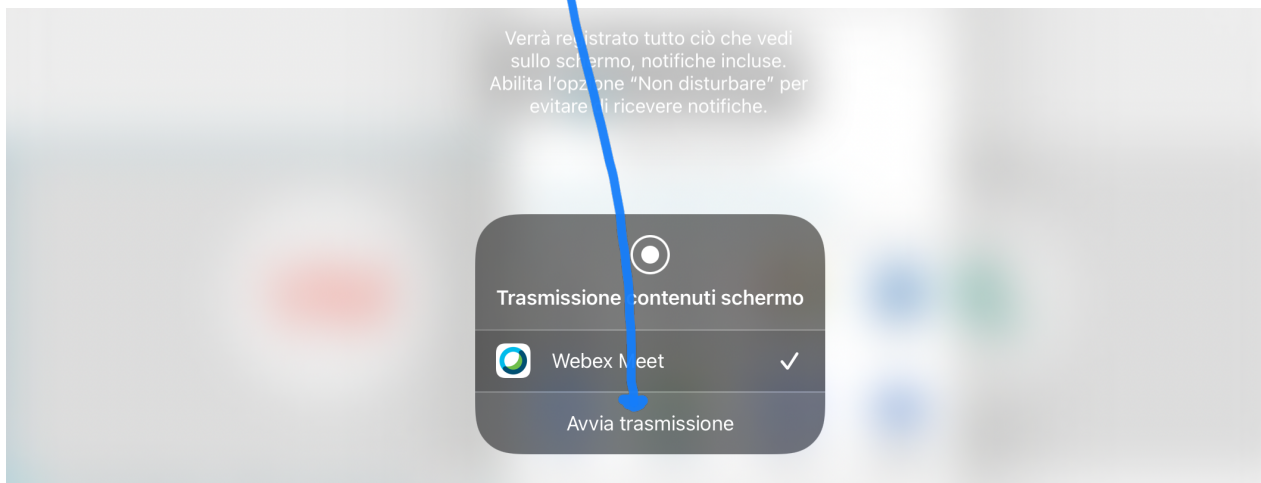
Verrà registrato tutto ciò che vedi sullo schermo, notifiche incluse. Abilita l'opzione "Non disturbare" per evitare di ricevere notifiche.

Trasmissione contenuti schermo

Webex Meet ✓

Avvia trasmissione